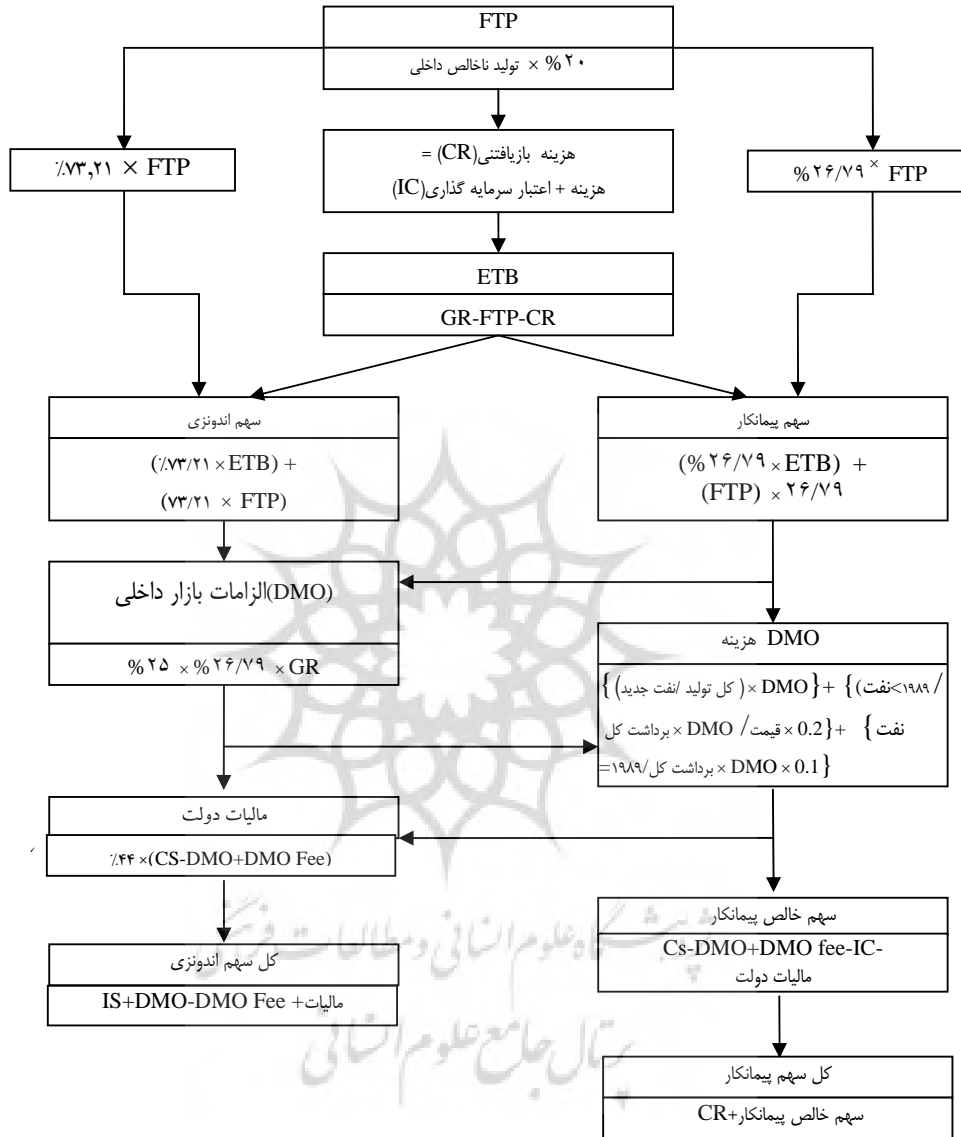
FTP

۲۰% × تولید ناخالص داخلی

٪۷۳,۲۱ × FTP

هزینه بازیافتنی(CR) =
هزینه + اعتبار سرمایه گذاری(IC)

%۲۶/۷۹ × FTP

ETB

GR-FTP-CR

سهم اندونزی

(٪۷۳/۲۱ × ETB) +
(۷۳/۲۱ × FTP)

سهم پیمانکار

(%۲۶/۷۹ × ETB) +
(FTP) × ۲۶/۷۹

(DMO)الزامات بازار داخلی

%۲۵ × %۲۶/۷۹ × GR

DMO هزینه

/ ۱۹۸۹>نفت)} + {DMO × ( کل تولید /نفت جدید)}
نفت} + {0.2 × قیمت / DMO × برداشت کل
{DMO × 0.1 × برداشت کل/۱۹۸۹=

مالیات دولت

٪۴۴ ×(CS-DMO+DMO Fee)

سهم خالص پیمانکار

Cs-DMO+DMO fee-IC-
مالیات دولت

کل سهم اندونزی

IS+DMO-DMO Fee +مالیات

کل سهم پیمانکار

سهم خالص پیمانکار+CR

پژوهشگاه علوم انسانی و مطالعات فرهنگی
پرتال جامع علوم انسانی